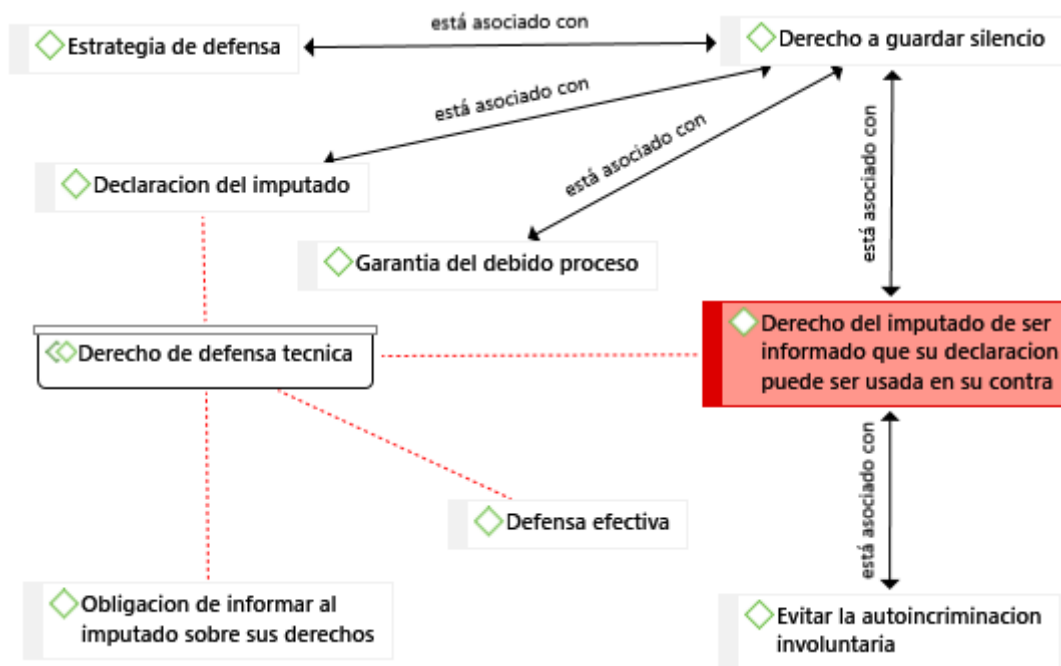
Estrategia de defensa

está asociado con

Derecho a guardar silencio

está asociado con

está asociado con

Declaracion del imputado

está asociado con

Garantia del debido proceso

Derecho de defensa tecnica

Derecho del imputado de ser informado que su declaracion puede ser usada en su contra

está asociado con

Defensa efectiva

Obligacion de informar al imputado sobre sus derechos

Evitar la autoincriminacion involuntaria